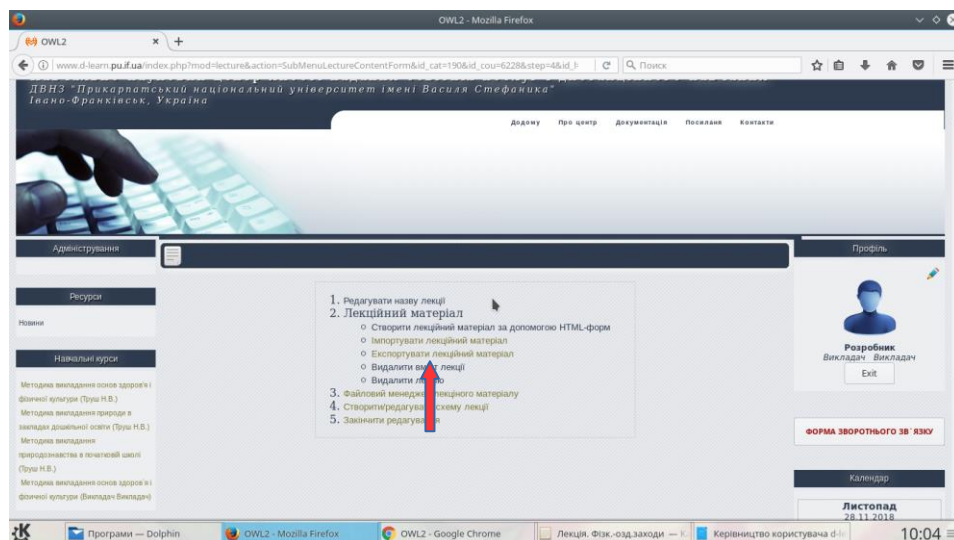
OWL2 - Mozilla Firefox

OWL2

www.d-learn.pu.if.ua/index.php?mod=lecture&action=SubMenuLectureContentForm&id_cat=190&id_cou=6228&step=4&id_l

Поиск

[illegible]
ДВНЗ "Прикарпатський національний університет імені Василя Стефаника"
Івано-Франківськ, Україна

Додому Про центр Документація Посилання Контакти

Адміністрування

Ресурси

Новини

Навчальні курси

Методика викладання основ здоров'я і фізичної культури (Груш Н.В.)
Методика викладання природи в закладах дошкільної освіти (Груш Н.В.)
Методика викладання природознавства в початковій школі (Груш Н.В.)
Методика викладання основ здоров'я і фізичної культури (Викладач Викладач)

1. Редагувати назву лекції
2. Лекційний матеріал
○ Створити лекційний матеріал за допомогою HTML-форм
○ Імпортувати лекційний матеріал
○ Експортувати лекційний матеріал
○ Видалити в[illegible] лекції
○ Видалити л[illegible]
3. Файловий менедж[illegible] лекційного матеріалу
4. Створити/редагува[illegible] схему лекції
5. Закінчити редагува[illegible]

Профіль

Розробник
Викладач Викладач

Exit

ФОРМА ЗВОРОТНЬОГО ЗВ`ЯЗКУ

Календар

Листопад
28.11.2018

Програми — Dolphin
OWL2 - Mozilla Firefox
OWL2 - Google Chrome
Лекція. Фізк.-озд.заходи — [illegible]
Керівництво користувача d-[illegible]
10:04